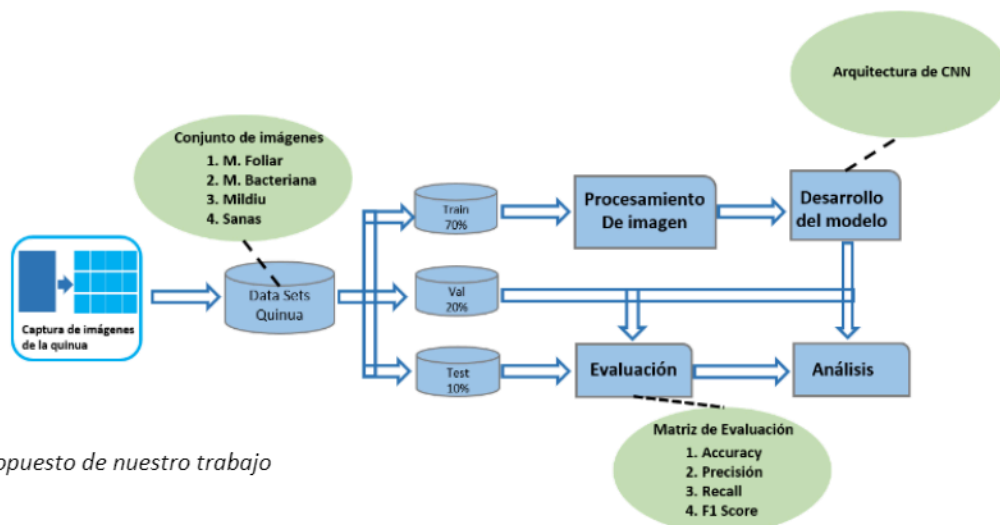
Arquitectura de CNN

Conjunto de imágenes
1. M. Foliar
2. M. Bacteriana
3. Mildiu
4. Sanas

Captura de imágenes de la quinua

Data Sets Quinua

Train 70%

Val 20%

Test 10%

Procesamiento De imagen

Desarrollo del modelo

Evaluación

Análisis

Matriz de Evaluación
1. Accuracy
2. Precisión
3. Recall
4. F1 Score

opuesto de nuestro trabajo